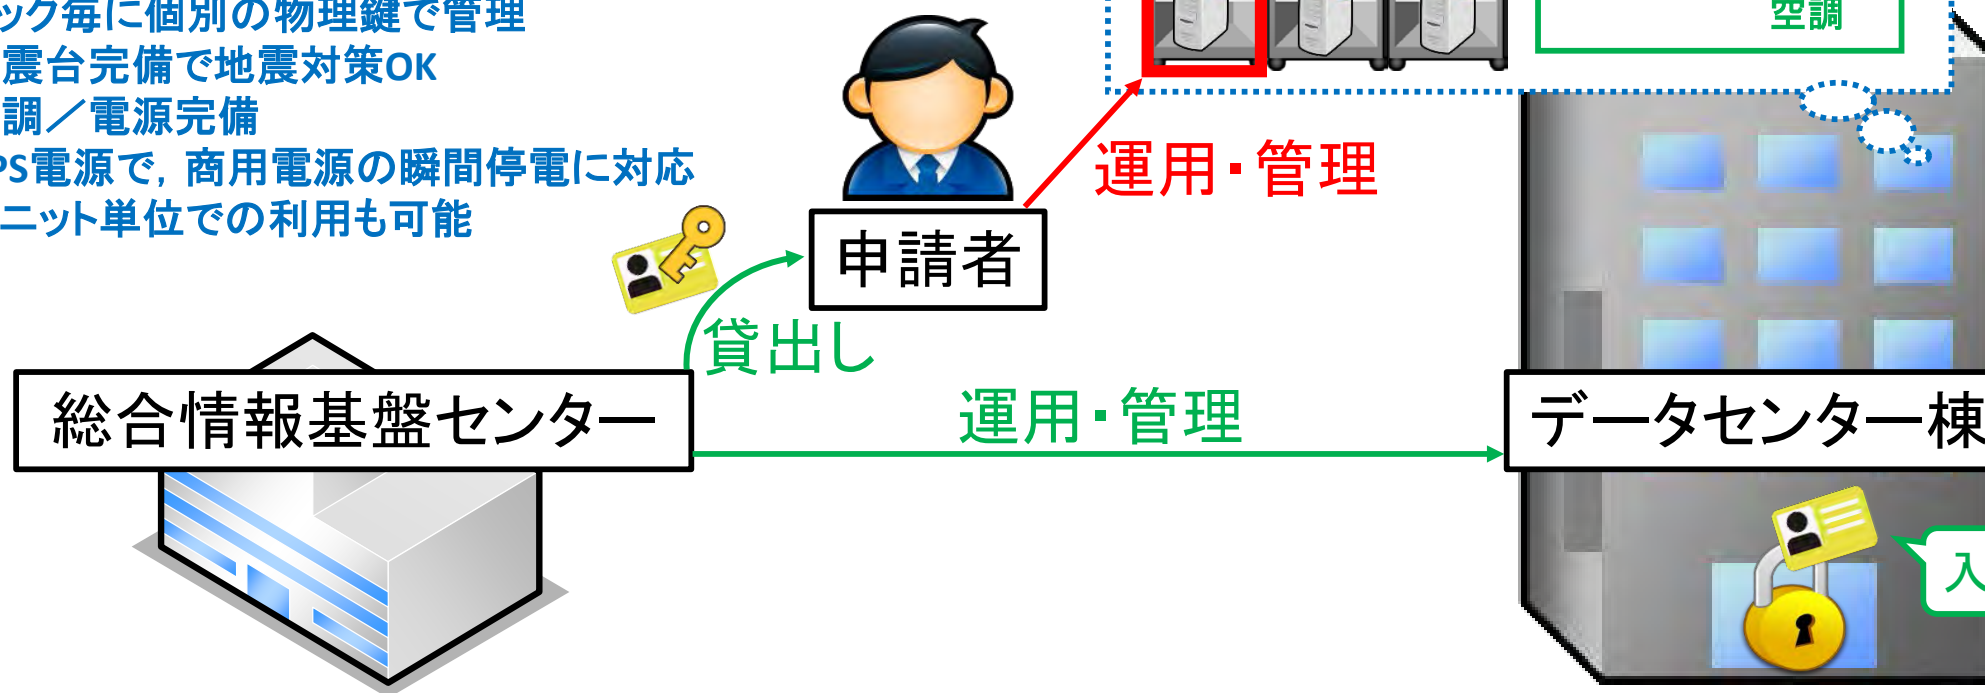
ック毎に個別の物理鍵で管理
震台完備で地震対策OK
調／電源完備
PS電源で，商用電源の瞬間停電に対応
ニット単位での利用も可能

空調

運用・管理

申請者

貸出し

総合情報基盤センター

運用・管理

データセンター棟

入